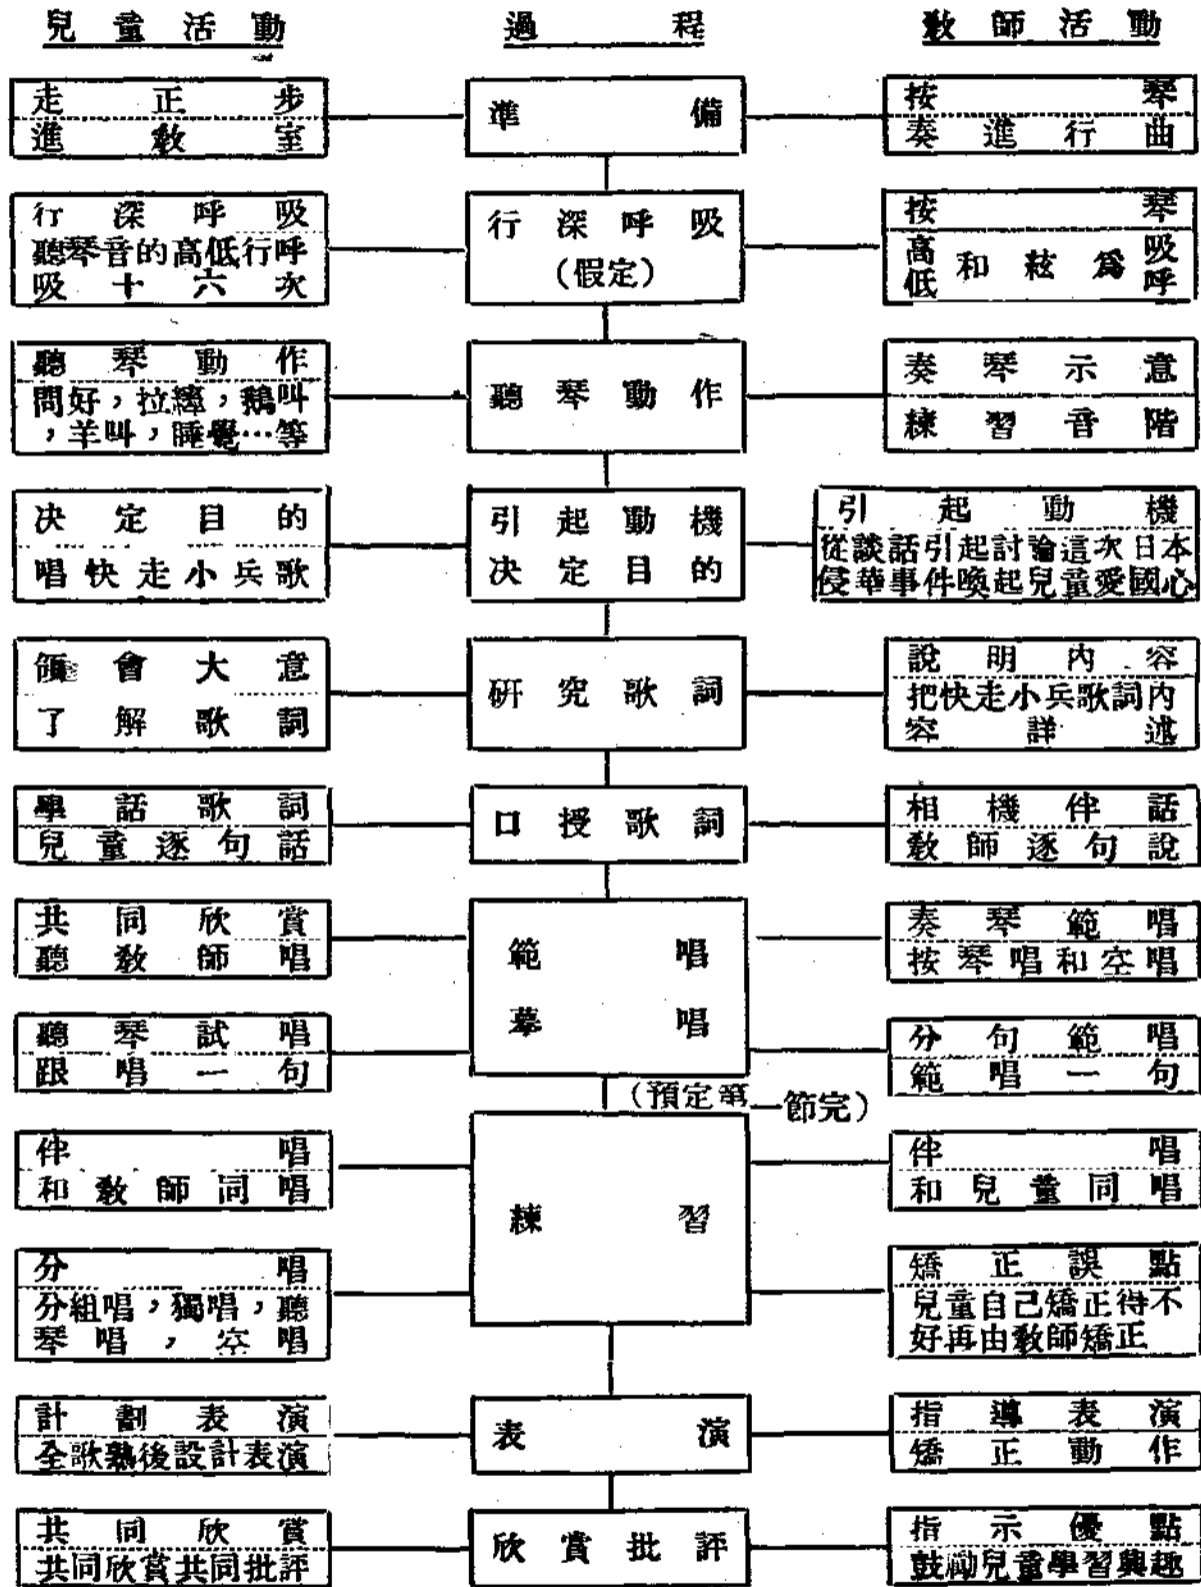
兒童活動

走正步
進教室

行深呼吸
聽琴音的高低行呼吸十六次

聽琴動作
問好，拉纖，鵝叫，羊叫，睡覺…等

決定目的
唱快走小兵歌

領會大意
了解歌詞

學話歌詞
兒童逐句話

共同欣賞
聽教師唱

聽琴試唱
跟唱一句

伴唱
和教師同唱

分唱
分組唱，獨唱，聽琴唱，空唱

計劃表演
全歌熟後設計表演

共同欣賞
共同欣賞共同批評

過程

準備

行深呼吸
（假定）

聽琴動作

引起動機
決定目的

研究歌詞

口授歌詞

範唱
摹唱

（預定第一節完）

練習

表演

欣賞批評

教師活動

按琴
奏進行曲

按琴
高低和弦爲吸呼

奏琴示意
練習音階

引起動機
從談話引起討論這次日本侵華事件喚起兒童愛國心

說明內容
把快走小兵歌詞內容詳述

相機伴話
教師逐句說

奏琴範唱
按琴唱和空唱

分句範唱
範唱一句

伴唱
和兒童同唱

矯正誤點
兒童自己矯正待不好再由教師矯正

指導表演
矯正動作

指示優點
鼓勵兒童學習興趣